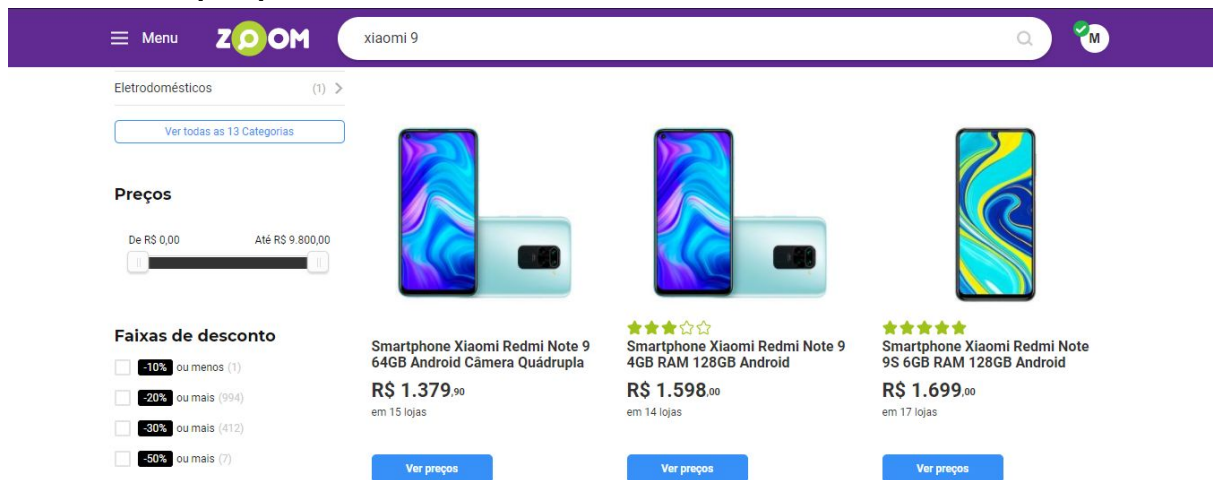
Menu ZOOM xiaomi 9

M

Eletrodomésticos (1) >

Ver todas as 13 Categorias

Preços

De R$ 0,00 Até R$ 9.800,00

Faixas de desconto

-10% ou menos (1)

-20% ou mais (994)

-30% ou mais (412)

-50% ou mais (7)

Smartphone Xiaomi Redmi Note 9 64GB Android Câmera Quádrupla
R$ 1.379,90
em 15 lojas
Ver preços

Smartphone Xiaomi Redmi Note 9 4GB RAM 128GB Android
R$ 1.598,00
em 14 lojas
Ver preços

Smartphone Xiaomi Redmi Note 9S 6GB RAM 128GB Android
R$ 1.699,00
em 17 lojas
Ver preços